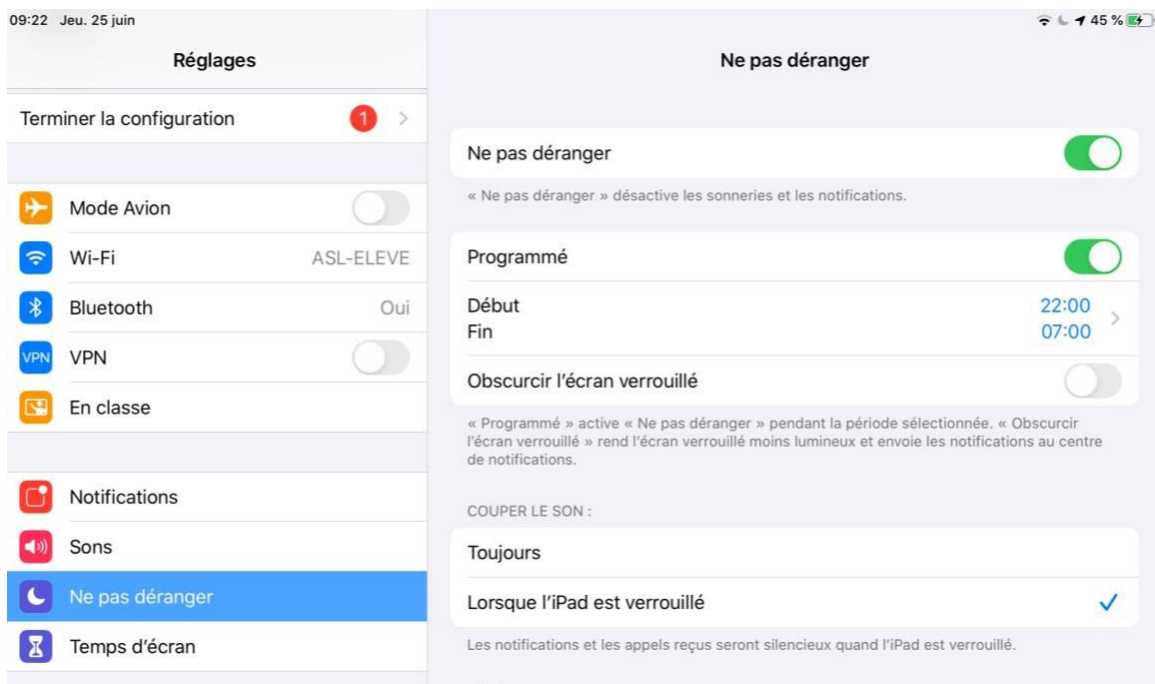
09:22 Jeu. 25 juin

45 %

Réglages

Terminer la configuration 1

Mode Avion

Wi-Fi ASL-ELEVE

Bluetooth Oui

VPN

VPN

En classe

Notifications

Sons

Ne pas déranger

Temps d'écran

Ne pas déranger

Ne pas déranger

« Ne pas déranger » désactive les sonneries et les notifications.

Programmé

Début 22:00
Fin 07:00

Obscurcir l'écran verrouillé

« Programmé » active « Ne pas déranger » pendant la période sélectionnée. « Obscurcir l'écran verrouillé » rend l'écran verrouillé moins lumineux et envoie les notifications au centre de notifications.

COUPER LE SON :

Toujours

Lorsque l'iPad est verrouillé

Les notifications et les appels reçus seront silencieux quand l'iPad est verrouillé.